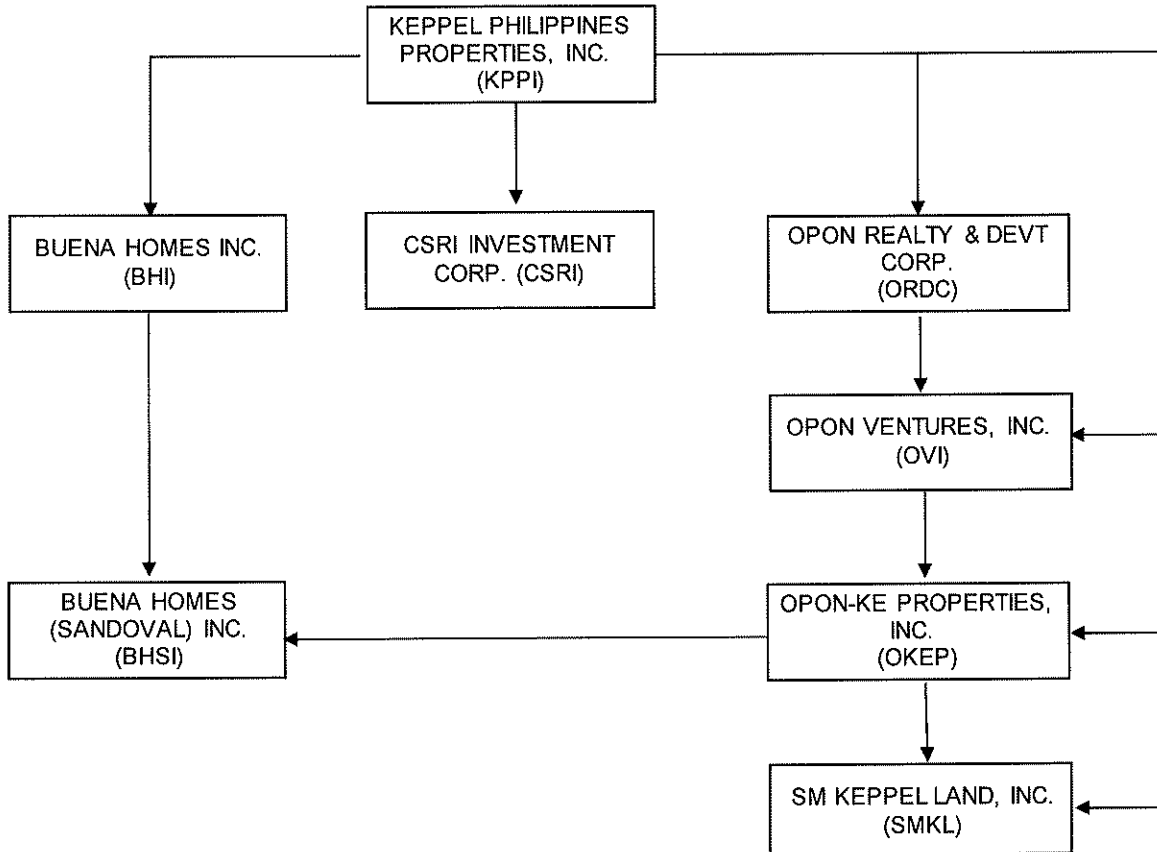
KEPPEL PHILIPPINES PROPERTIES, INC. (KPPI)

BUENA HOMES INC. (BHI)

CSRI INVESTMENT CORP. (CSRI)

OPON REALTY & DEVT CORP. (ORDC)

OPON VENTURES, INC. (OVI)

BUENA HOMES (SANDOVAL) INC. (BHSI)

OPON-KE PROPERTIES, INC. (OKEP)

SM KEPPEL LAND, INC. (SMKL)